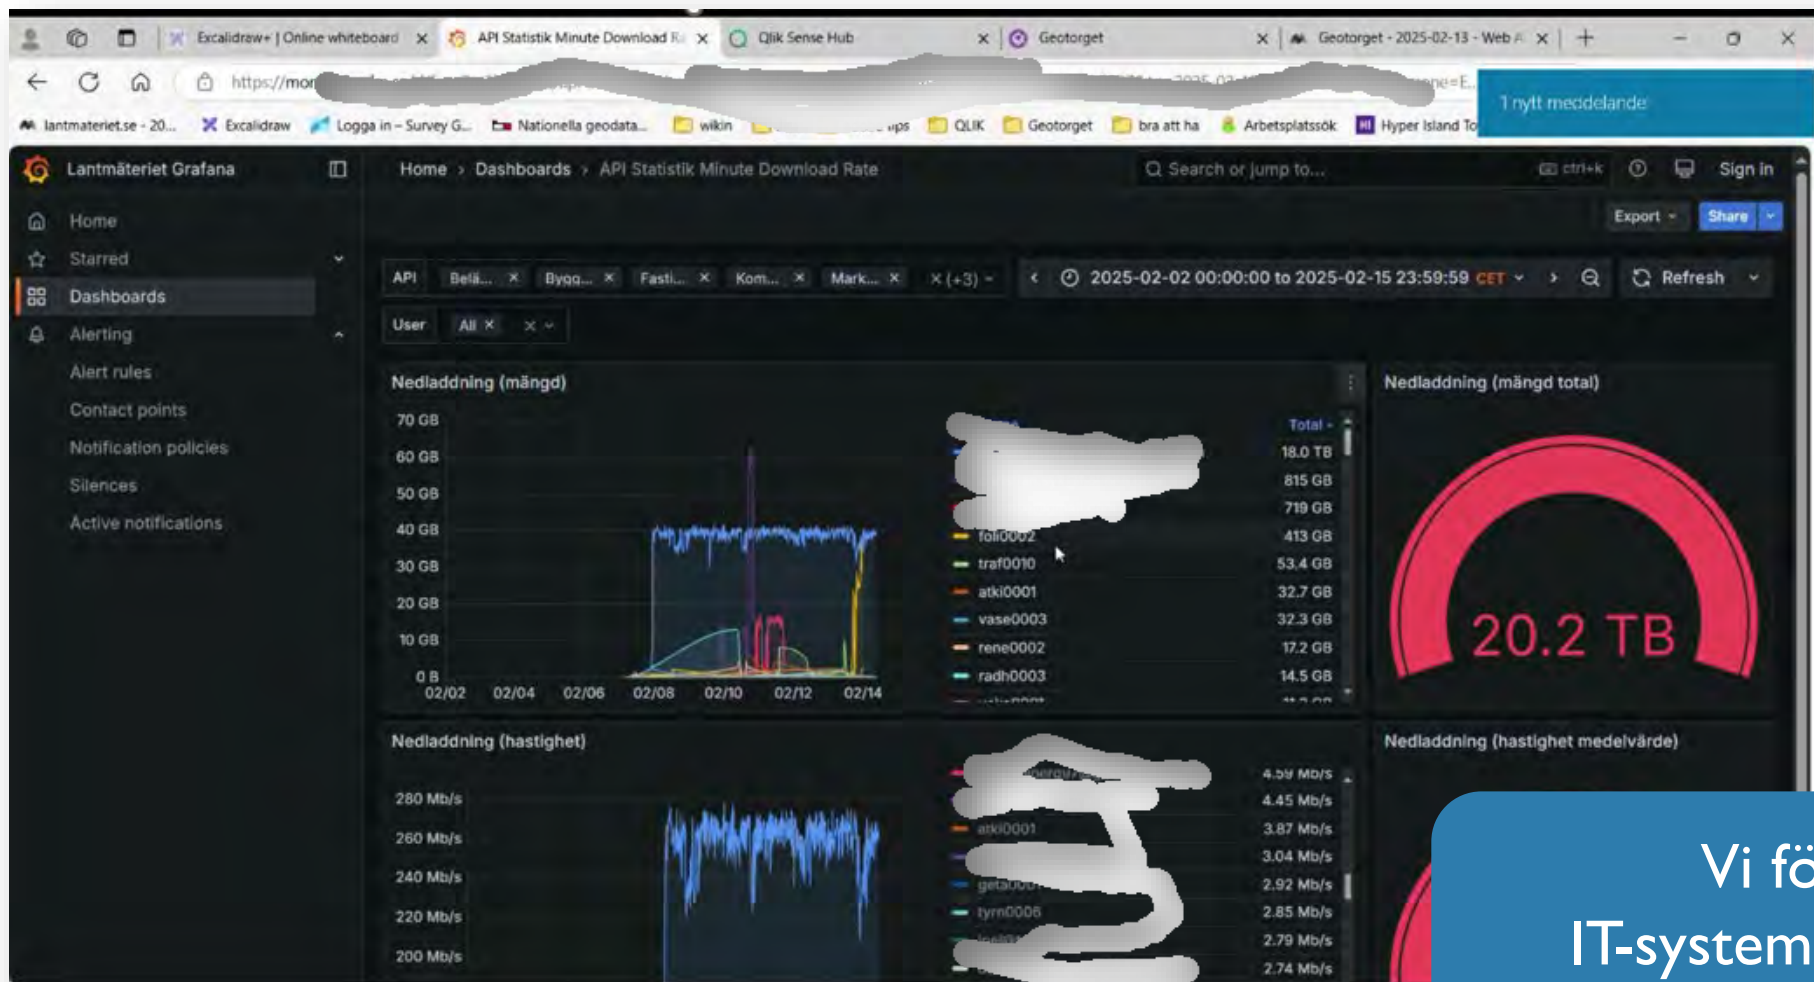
Excalidraw+ | Online whiteboard × API Statistik Minute Download R × Qlik Sense Hub × Geotorget × Geotorget - 2025-02-13 - Web × +

https://mo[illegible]

1 nytt meddelande

lantmateriet.se - 20... Excalidraw Logga in – Survey G... Nationella geodata... wikin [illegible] QLIK Geotorget bra att ha Arbetsplatssök Hyper Island To

Lantmäteriet Grafana

Home › Dashboards › API Statistik Minute Download Rate

Search or jump to... ctrl+k Sign in

Home
Starred
Dashboards
Alerting
Alert rules
Contact points
Notification policies
Silences
Active notifications

Export Share

API Belä... × Bygg... × Fasti... × Kom... × Mark... × × (+3)

2025-02-02 00:00:00 to 2025-02-15 23:59:59 CET

Refresh

User All ×

Nedladdning (mängd)

70 GB
60 GB
50 GB
40 GB
30 GB
20 GB
10 GB
0 B
02/02 02/04 02/06 02/08 02/10 02/12 02/14

| | Total |
|---|---|
| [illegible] | 18.0 TB |
| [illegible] | 815 GB |
| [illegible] | 719 GB |
| foli0002 | 413 GB |
| traf0010 | 53.4 GB |
| atki0001 | 32.7 GB |
| vase0003 | 32.3 GB |
| rene0002 | 17.2 GB |
| radh0003 | 14.5 GB |

Nedladdning (mängd total)

20.2 TB

Nedladdning (hastighet)

280 Mb/s
260 Mb/s
240 Mb/s
220 Mb/s
200 Mb/s

| | |
|---|---|
| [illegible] | 4.59 Mb/s |
| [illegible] | 4.45 Mb/s |
| atki0001 | 3.87 Mb/s |
| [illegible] | 3.04 Mb/s |
| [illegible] | 2.92 Mb/s |
| tyrn0006 | 2.85 Mb/s |
| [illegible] | 2.79 Mb/s |
| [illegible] | 2.74 Mb/s |

Nedladdning (hastighet medelvärde)

Vi fö
IT-system